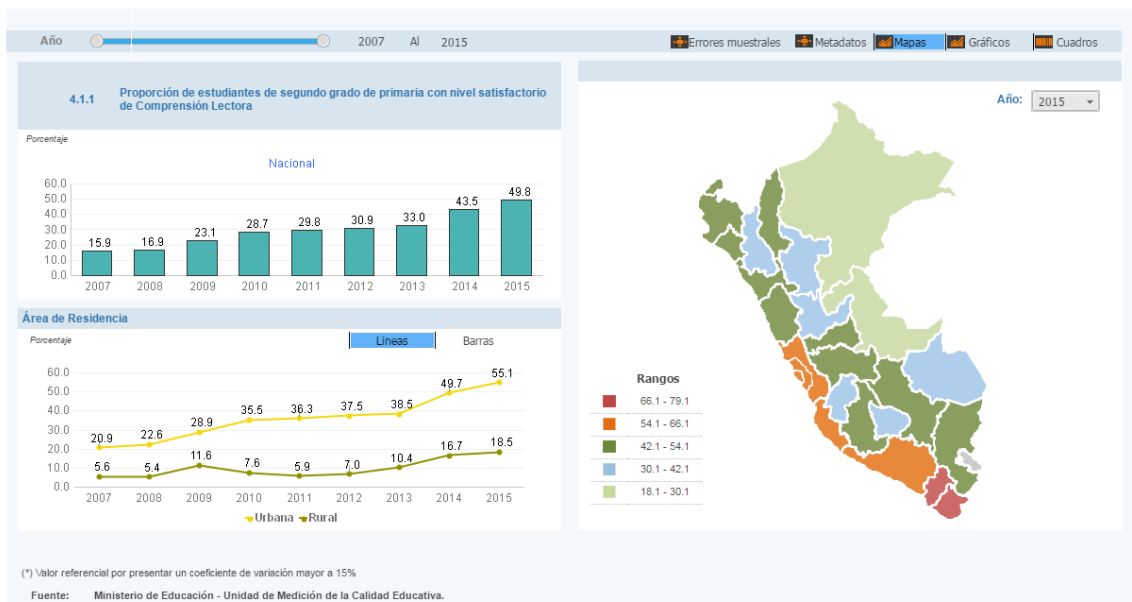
Año 2007 Al 2015

Errores muestrales Metadatos Mapas Gráficos Cuadros

4.1.1 Proporción de estudiantes de segundo grado de primaria con nivel satisfactorio de Comprensión Lectora

Porcentaje

Nacional

| Año | 2007 | 2008 | 2009 | 2010 | 2011 | 2012 | 2013 | 2014 | 2015 |
|---|---|---|---|---|---|---|---|---|---|
| Nacional | 15.9 | 16.9 | 23.1 | 28.7 | 29.8 | 30.9 | 33.0 | 43.5 | 49.8 |

60.0 50.0 40.0 30.0 20.0 10.0 0.0

Área de Residencia

Porcentaje

Lineas Barras

| Año | 2007 | 2008 | 2009 | 2010 | 2011 | 2012 | 2013 | 2014 | 2015 |
|---|---|---|---|---|---|---|---|---|---|
| Urbana | 20.9 | 22.6 | 28.9 | 35.5 | 36.3 | 37.5 | 38.5 | 49.7 | 55.1 |
| Rural | 5.6 | 5.4 | 11.6 | 7.6 | 5.9 | 7.0 | 10.4 | 16.7 | 18.5 |

60.0 50.0 40.0 30.0 20.0 10.0 0.0

Urbana Rural

Año: 2015

Rangos
66.1 - 79.1
54.1 - 66.1
42.1 - 54.1
30.1 - 42.1
18.1 - 30.1

(*) Valor referencial por presentar un coeficiente de variación mayor a 15%

Fuente: Ministerio de Educación - Unidad de Medición de la Calidad Educativa.